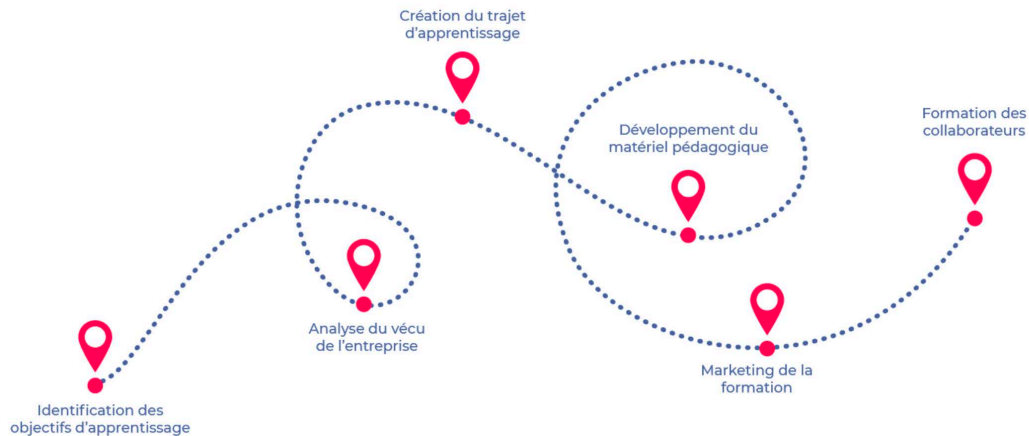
Création du trajet d'apprentissage

Développement du matériel pédagogique

Formation des collaborateurs

Analyse du vécu de l'entreprise

Marketing de la formation

Identification des objectifs d'apprentissage